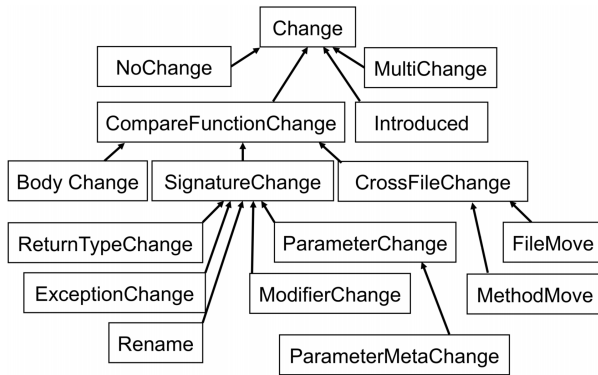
Change

NoChange

MultiChange

CompareFunctionChange

Introduced

Body Change

SignatureChange

CrossFileChange

ReturnTypeChange

ParameterChange

FileMove

ExceptionChange

ModifierChange

MethodMove

Rename

ParameterMetaChange